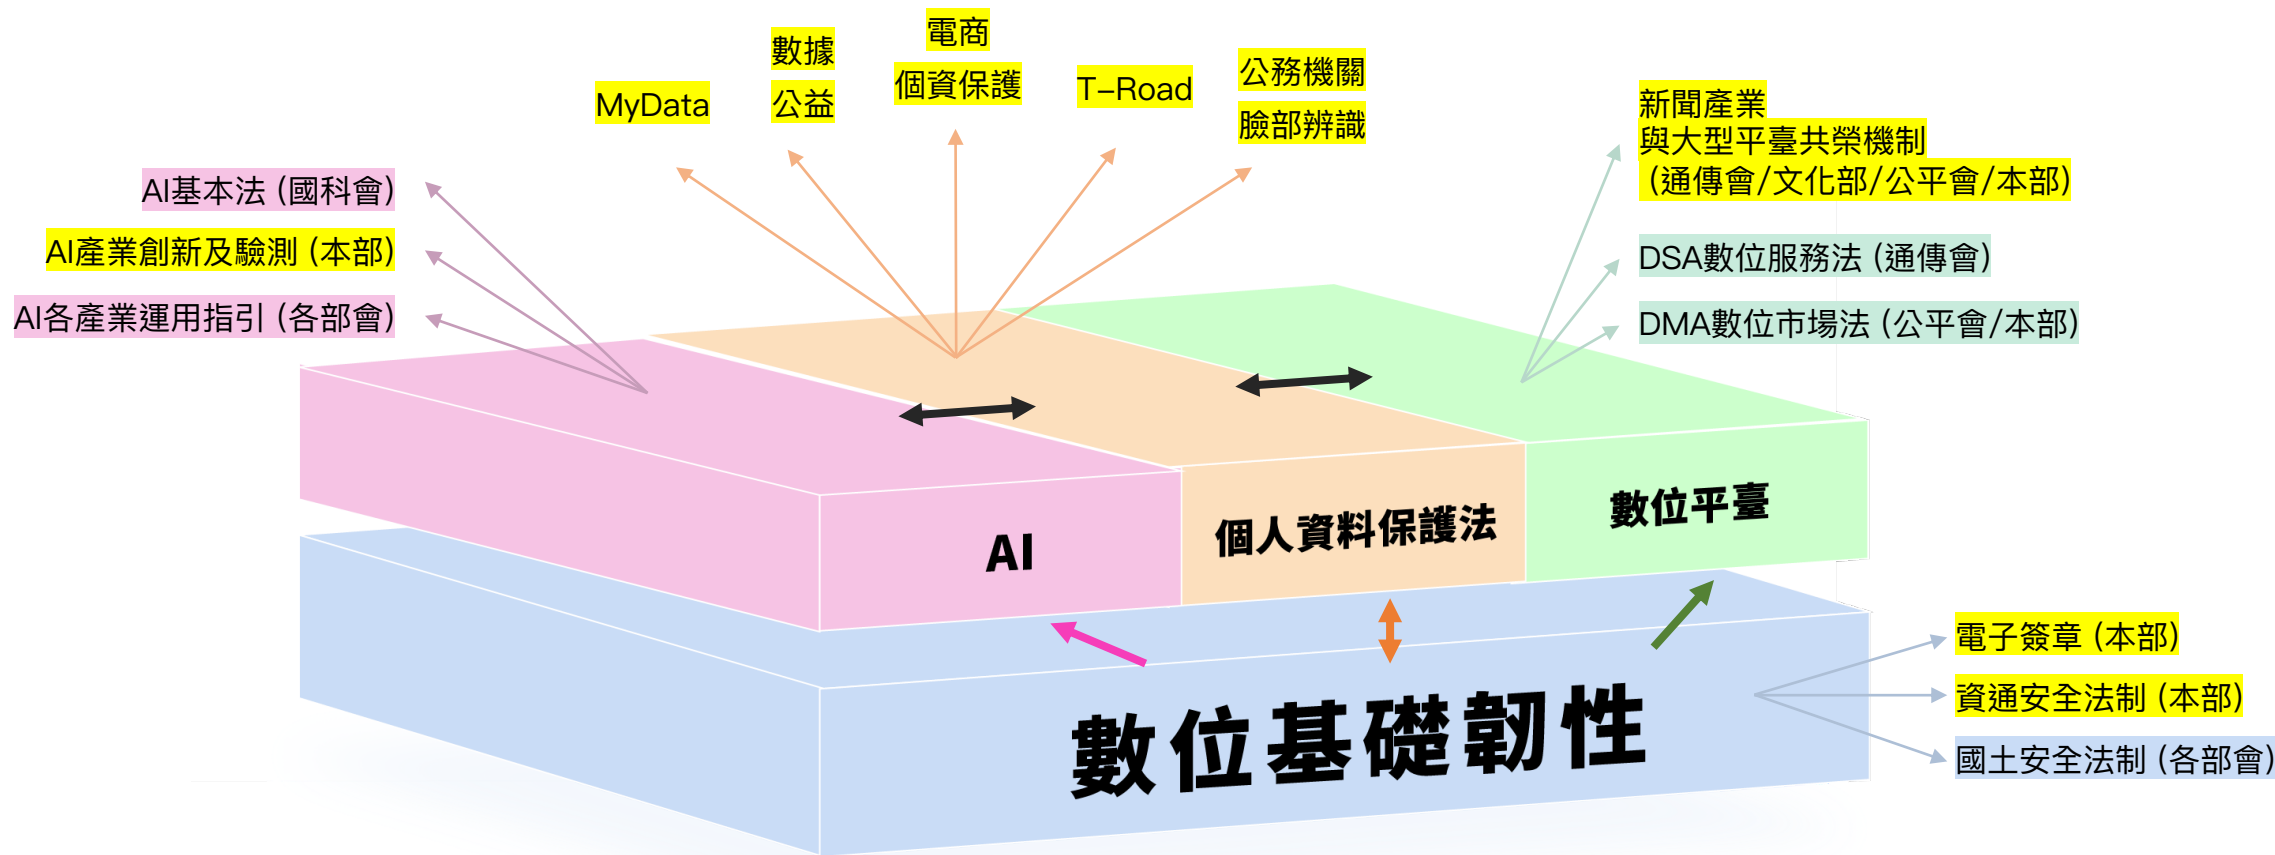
電商
個資保護

數據
公益

MyData

T-Road

公務機關
臉部辨識

新聞產業
與大型平臺共榮機制
(通傳會/文化部/公平會/本部)

AI基本法 (國科會)

AI產業創新及驗測 (本部)

AI各產業運用指引 (各部會)

DSA數位服務法 (通傳會)

DMA數位市場法 (公平會/本部)

AI

個人資料保護法

數位平臺

電子簽章 (本部)

資通安全法制 (本部)

國土安全法制 (各部會)

數位基礎韌性